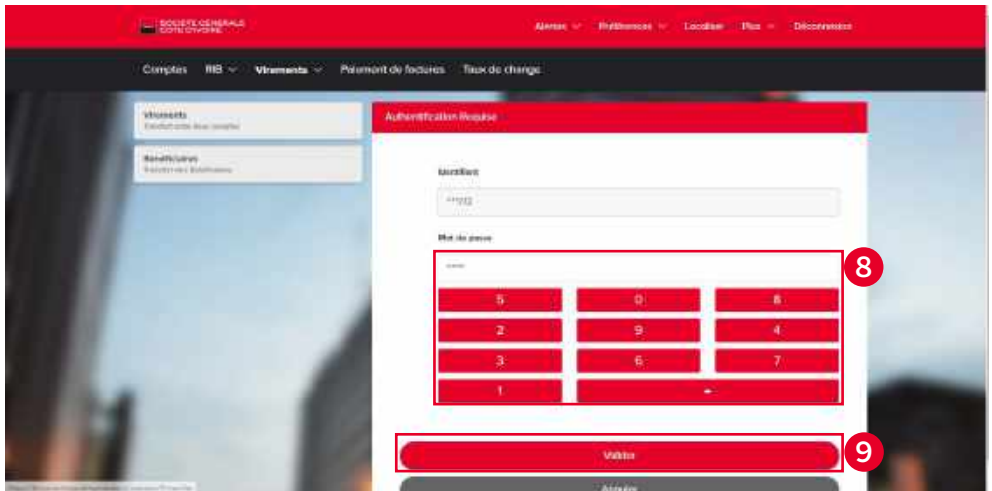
SOCIETE GENERALE COTE D'IVOIRE

Alertes Préférences Localiser Plus Déconnexion

Comptes RIB Virements Paiement de factures Taux de change

Virements
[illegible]

Bénéficiaires
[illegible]

Authentification Requise

Identifiant

**112

Mot de passe

****

| 5 | 0 | 8 |
|---|---|---|
| 2 | 9 | 4 |
| 3 | 6 | 7 |
| 1 | ← | |

8

Valider

9

Annuler